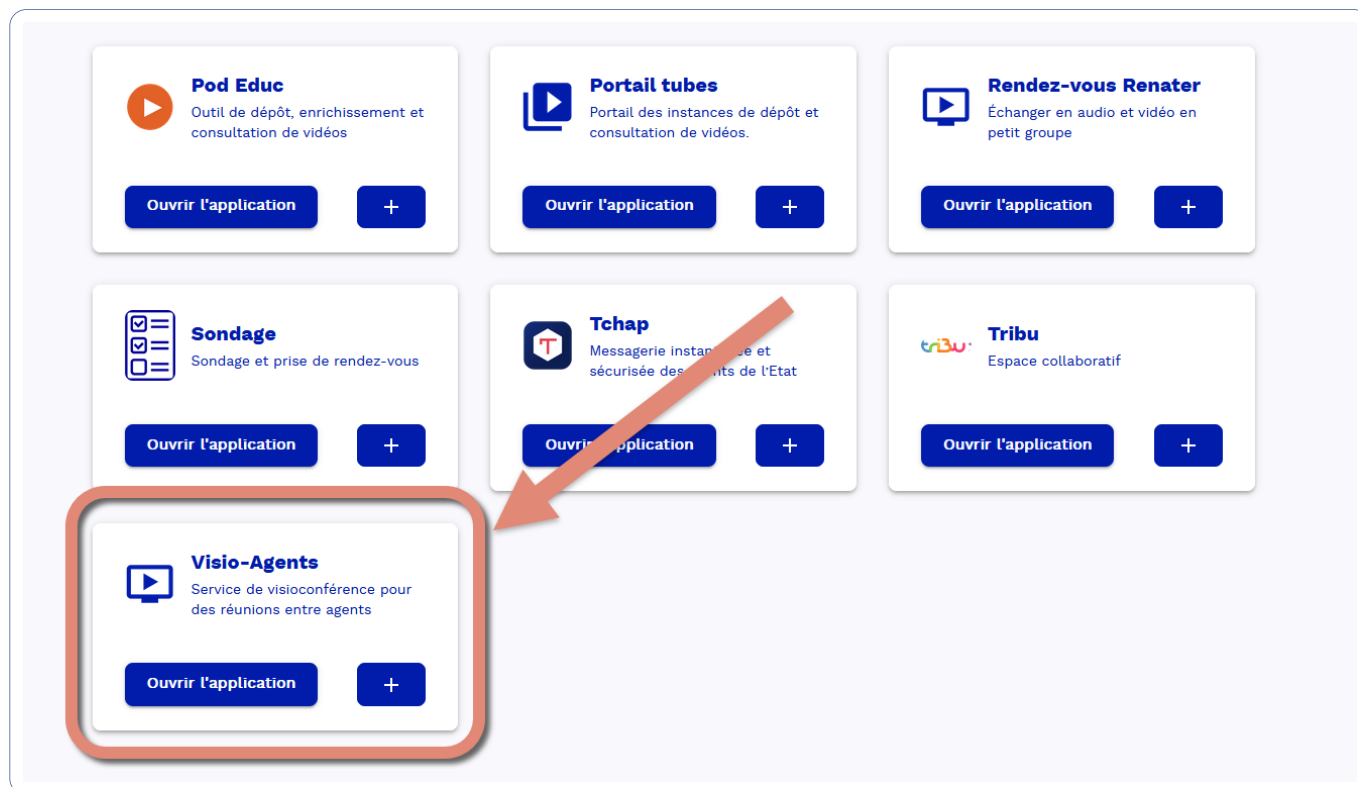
Pod Educ
Outil de dépôt, enrichissement et consultation de vidéos

Ouvrir l'application
+

Portail tubes
Portail des instances de dépôt et consultation de vidéos.

Ouvrir l'application
+

Rendez-vous Renater
Échanger en audio et vidéo en petit groupe

Ouvrir l'application
+

Sondage
Sondage et prise de rendez-vous

Ouvrir l'application
+

Tchap
Messagerie instan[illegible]e et sécurisée des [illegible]ts de l'Etat

Ouvri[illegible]pplication
+

tribu
Tribu
Espace collaboratif

Ouvrir l'application
+

Visio-Agents
Service de visioconférence pour des réunions entre agents

Ouvrir l'application
+